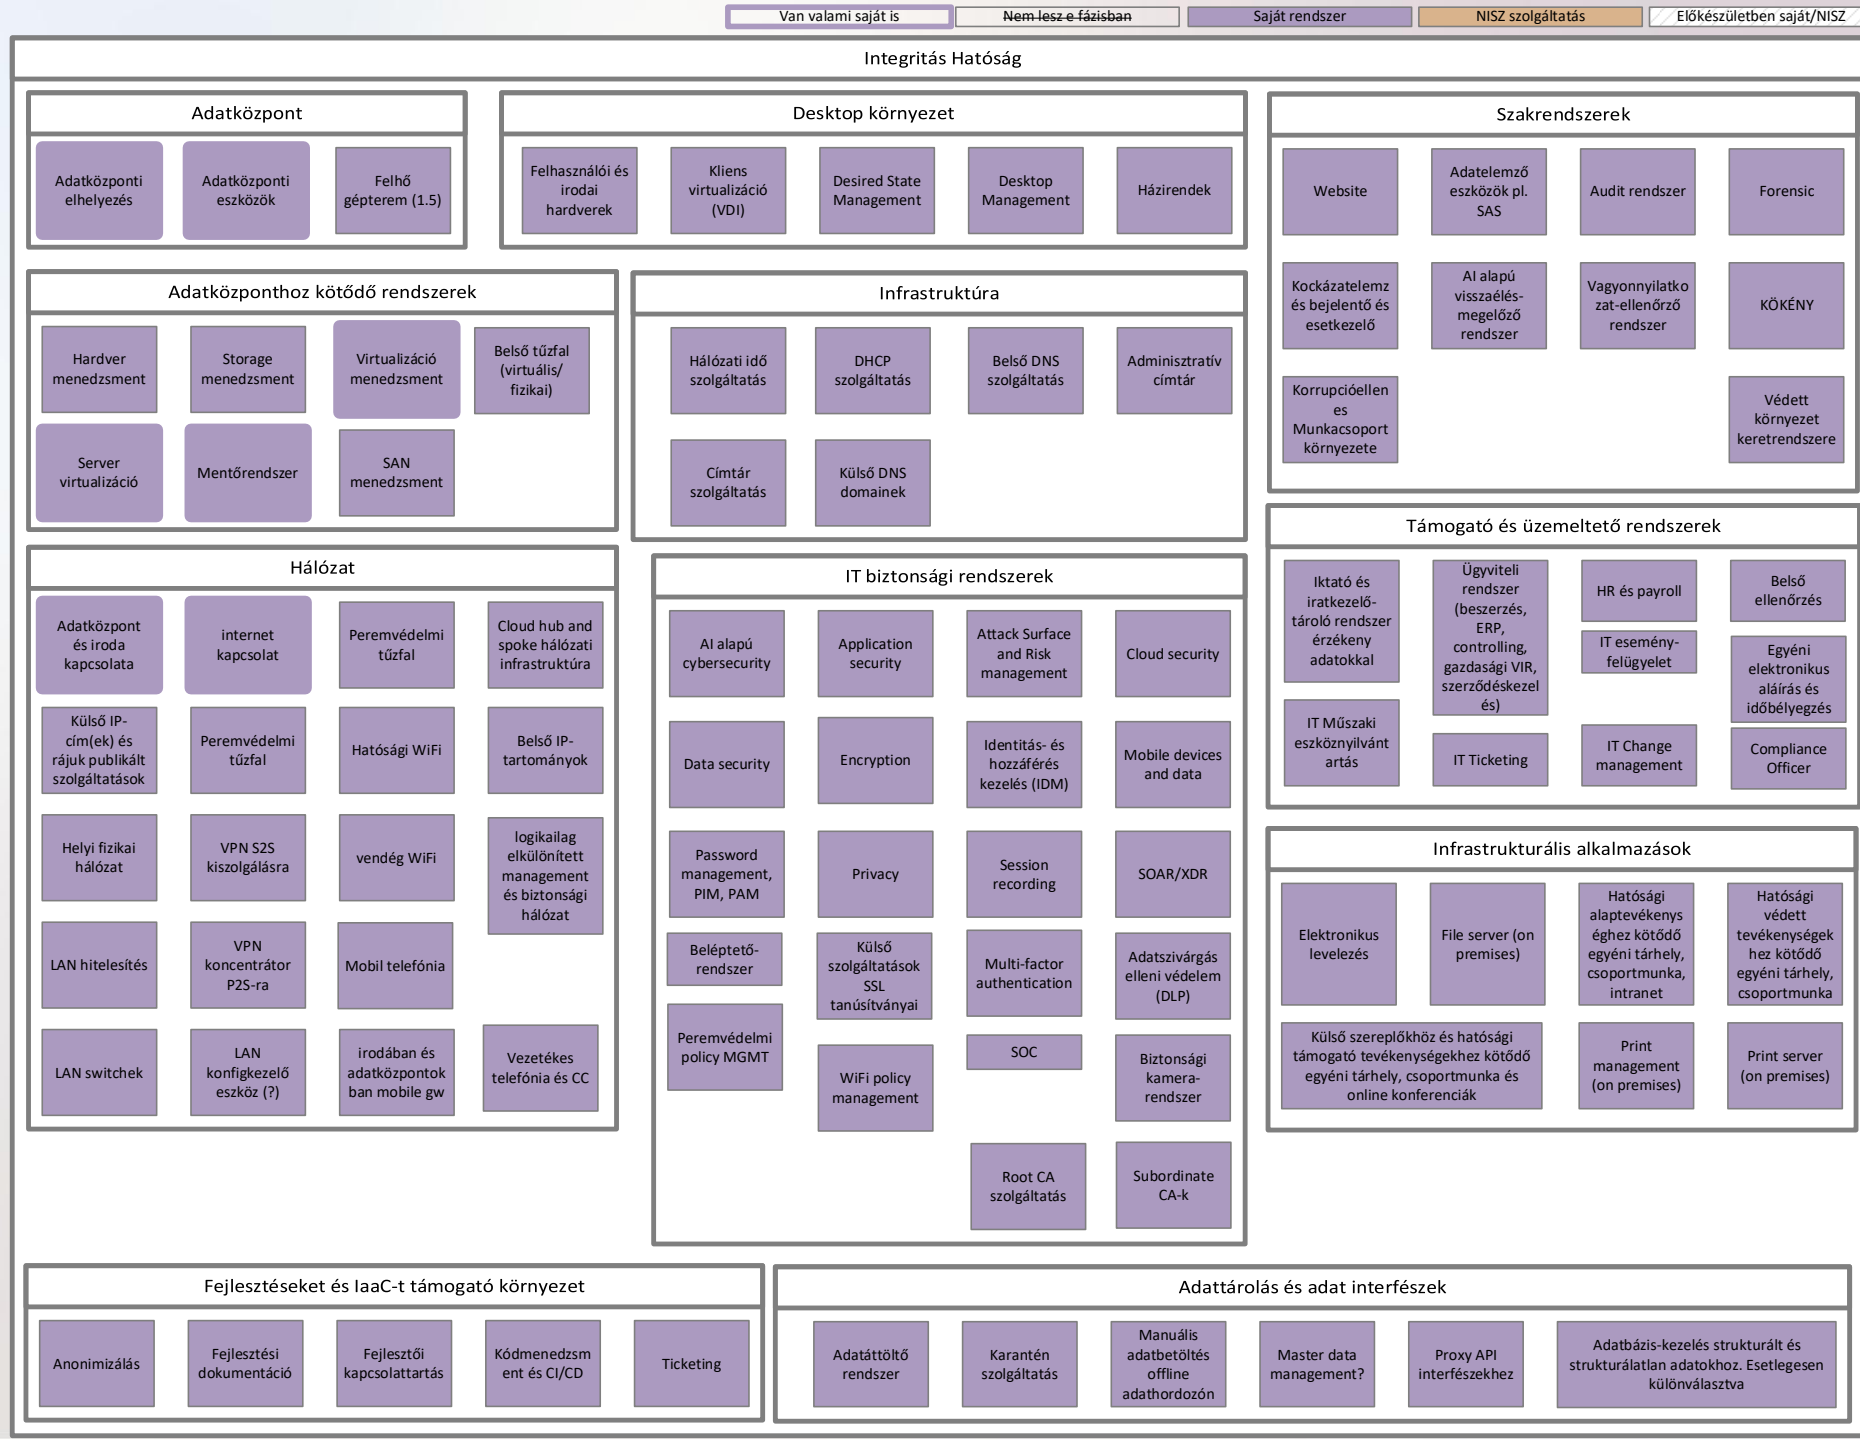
Van valami saját is | Nem lesz e fázisban | Saját rendszer | NISZ szolgáltatás | Előkészületben saját/NISZ

Integritás Hatóság

Adatközpont

Adatközponti elhelyezés

Adatközponti eszközök

Felhő gépterem (1.5)

Desktop környezet

Felhasználói és irodai hardverek

Kliens virtualizáció (VDI)

Desired State Management

Desktop Management

Házirendek

Szakrendszerek

Website

Adatelemző eszközök pl. SAS

Audit rendszer

Forensic

Kockázatelemz és bejelentő és esetkezelő

AI alapú visszaélés-megelőző rendszer

Vagyonnyilatkozat-ellenőrző rendszer

KÖKÉNY

Korrupcióellen es Munkacsoport környezete

Védett környezet keretrendszere

Adatközponthoz kötődő rendszerek

Hardver menedzsment

Storage menedzsment

Virtualizáció menedzsment

Belső tűzfal (virtuális/ fizikai)

Server virtualizáció

Mentőrendszer

SAN menedzsment

Infrastruktúra

Hálózati idő szolgáltatás

DHCP szolgáltatás

Belső DNS szolgáltatás

Adminisztratív címtár

Címtár szolgáltatás

Külső DNS domainek

Támogató és üzemeltető rendszerek

Iktató és iratkezelő-tároló rendszer érzékeny adatokkal

Ügyviteli rendszer (beszerzés, ERP, controlling, gazdasági VIR, szerződéskezelés)

HR és payroll

Belső ellenőrzés

IT esemény-felügyelet

Egyéni elektronikus aláírás és időbélyegzés

IT Műszaki eszköznyilvántartás

IT Ticketing

IT Change management

Compliance Officer

Hálózat

Adatközpont és iroda kapcsolata

internet kapcsolat

Peremvédelmi tűzfal

Cloud hub and spoke hálózati infrastruktúra

Külső IP-cím(ek) és rájuk publikált szolgáltatások

Peremvédelmi tűzfal

Hatósági WiFi

Belső IP-tartományok

Helyi fizikai hálózat

VPN S2S kiszolgálásra

vendég WiFi

logikailag elkülönített management és biztonsági hálózat

LAN hitelesítés

VPN koncentrátor P2S-ra

Mobil telefónia

LAN switchek

LAN konfigkezelő eszköz (?)

irodában és adatközpontok ban mobile gw

Vezetékes telefónia és CC

IT biztonsági rendszerek

AI alapú cybersecurity

Application security

Attack Surface and Risk management

Cloud security

Data security

Encryption

Identitás- és hozzáférés kezelés (IDM)

Mobile devices and data

Password management, PIM, PAM

Privacy

Session recording

SOAR/XDR

Beléptető-rendszer

Külső szolgáltatások SSL tanúsítványai

Multi-factor authentication

Adatszivárgás elleni védelem (DLP)

Peremvédelmi policy MGMT

WiFi policy management

SOC

Biztonsági kamera-rendszer

Root CA szolgáltatás

Subordinate CA-k

Infrastrukturális alkalmazások

Elektronikus levelezés

File server (on premises)

Hatósági alaptevékenységhez kötődő egyéni tárhely, csoportmunka, intranet

Hatósági védett tevékenységekhez kötődő egyéni tárhely, csoportmunka

Külső szereplőkhöz és hatósági támogató tevékenységekhez kötődő egyéni tárhely, csoportmunka és online konferenciák

Print management (on premises)

Print server (on premises)

Fejlesztéseket és IaaC-t támogató környezet

Anonimizálás

Fejlesztési dokumentáció

Fejlesztői kapcsolattartás

Kódmenedzsment és CI/CD

Ticketing

Adattárolás és adat interfészek

Adatáttöltő rendszer

Karantén szolgáltatás

Manuális adatbetöltés offline adathordozón

Master data management?

Proxy API interfészekhez

Adatbázis-kezelés strukturált és strukturálatlan adatokhoz. Esetlegesen különválasztva